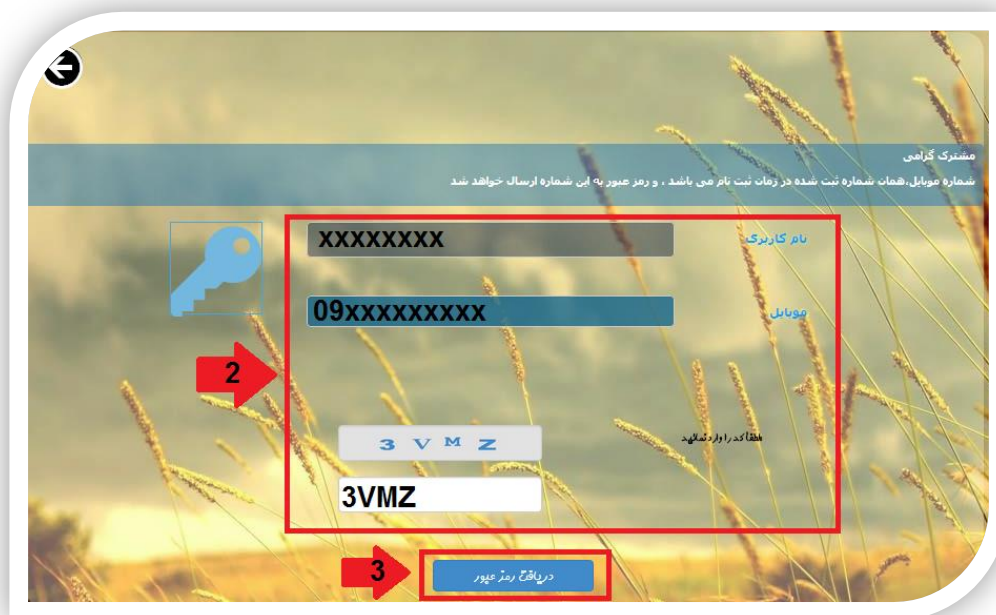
مشترک گرامی

شماره موبایل،همان شماره ثبت شده در زمان ثبت نام می باشد ، و رمز عبور به این شماره ارسال خواهد شد

نام کاربری
xxxxxxxx

موبایل
09xxxxxxxxx

2

لطفا کد را وارد نمائید
3 V M Z
3VMZ

3
دریافت رمز عبور